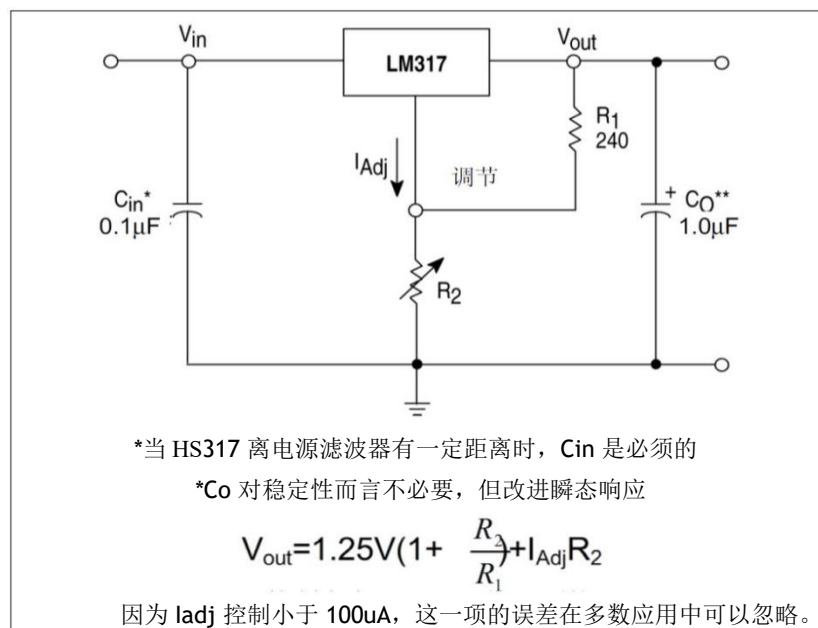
$V_{in}$

LM317

$V_{out}$

$R_1$
240

$I_{Adj}$

调节

$C_{in}$*
0.1μF

+ $C_O$**
1.0μF

$R_2$

*当 HS317 离电源滤波器有一定距离时，Cin 是必须的

*Co 对稳定性而言不必要，但改进瞬态响应

$V_{out}=1.25V(1+\frac{R_2}{R_1})+I_{Adj}R_2$

因为 Iadj 控制小于 100uA，这一项的误差在多数应用中可以忽略。